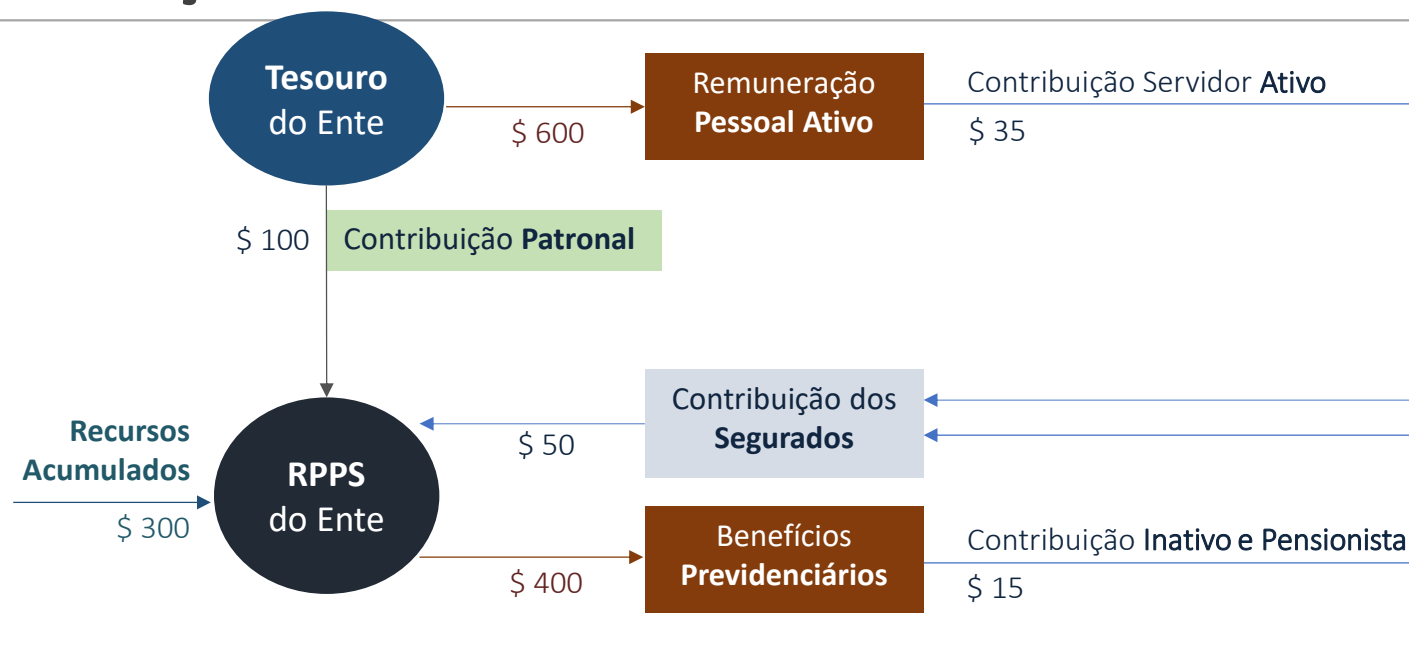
Tesouro do Ente

$ 600

Remuneração Pessoal Ativo

Contribuição Servidor Ativo

$ 35

$ 100

Contribuição Patronal

Recursos Acumulados

$ 300

RPPS do Ente

$ 50

Contribuição dos Segurados

$ 400

Benefícios Previdenciários

Contribuição Inativo e Pensionista

$ 15